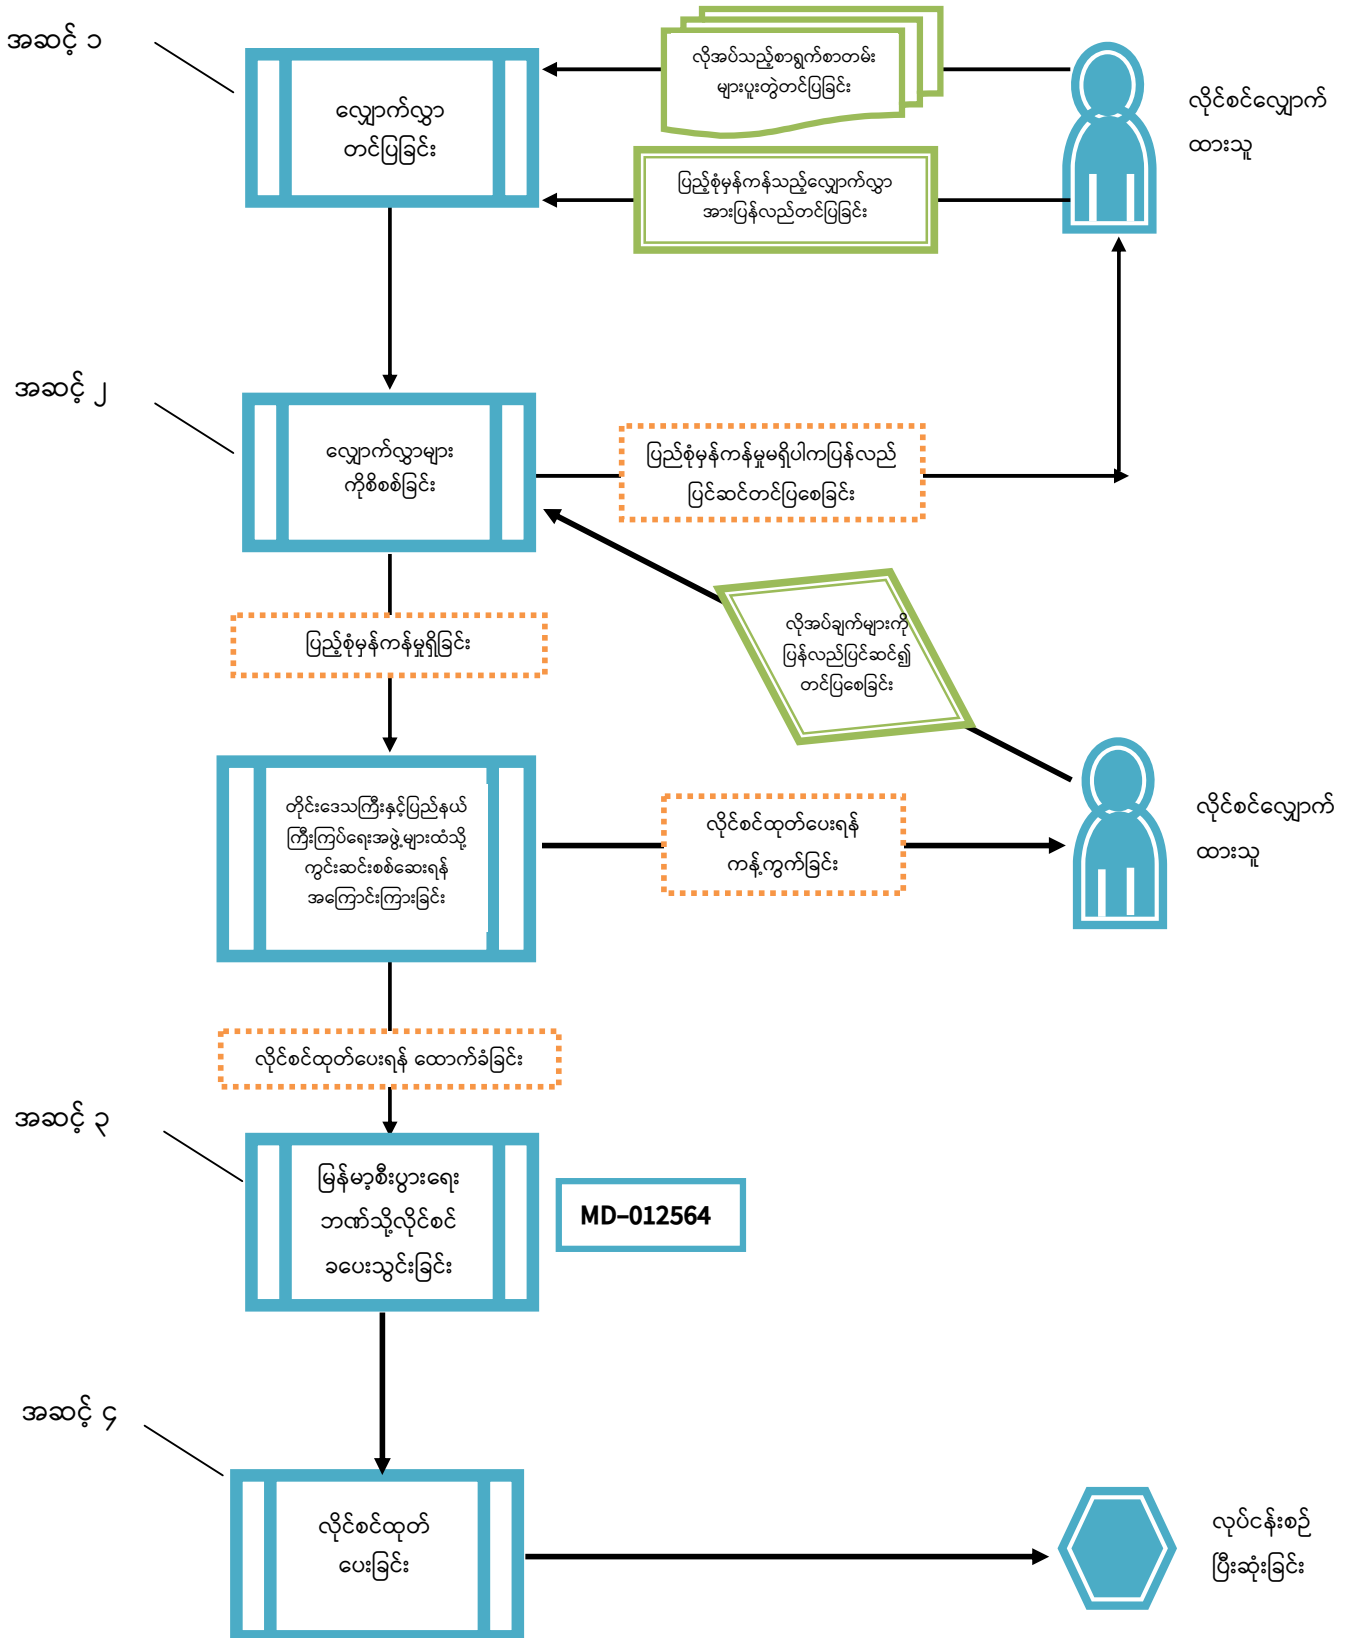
အဆင့် ၁

လျှောက်လွှာ တင်ပြခြင်း

လိုအပ်သည့်စာရွက်စာတမ်း များပူးတွဲတင်ပြခြင်း

ပြည့်စုံမှန်ကန်သည့်လျှောက်လွှာ အားပြန်လည်တင်ပြခြင်း

လိုင်စင်လျှောက် ထားသူ

အဆင့် ၂

လျှောက်လွှာများ ကိုစိစစ်ခြင်း

ပြည့်စုံမှန်ကန်မှုမရှိပါကပြန်လည် ပြင်ဆင်တင်ပြစေခြင်း

ပြည့်စုံမှန်ကန်မှုရှိခြင်း

လိုအပ်ချက်များကို ပြန်လည်ပြင်ဆင်၍ တင်ပြစေခြင်း

တိုင်းဒေသကြီးနှင့်ပြည်နယ် ကြီးကြပ်ရေးအဖွဲ့များထံသို့ ကွင်းဆင်းစစ်ဆေးရန် အကြောင်းကြားခြင်း

လိုင်စင်ထုတ်ပေးရန် ကန့်ကွက်ခြင်း

လိုင်စင်လျှောက် ထားသူ

လိုင်စင်ထုတ်ပေးရန် ထောက်ခံခြင်း

အဆင့် ၃

မြန်မာ့စီးပွားရေး ဘဏ်သို့လိုင်စင် ခပေးသွင်းခြင်း

MD–012564

အဆင့် ၄

လိုင်စင်ထုတ် ပေးခြင်း

လုပ်ငန်းစဉ် ပြီးဆုံးခြင်း